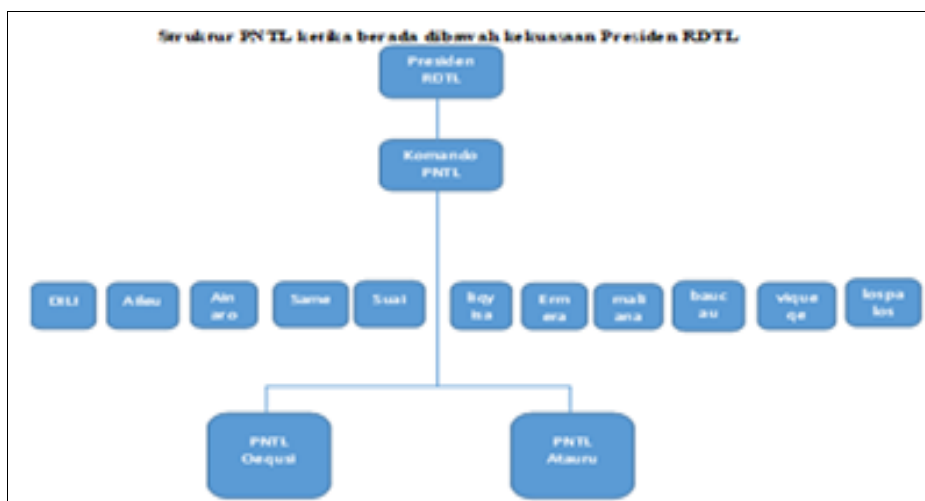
Struktur PNTL ketika berada dibawah kekuasaan Presiden RDTL

Presiden RDTL

Komando PNTL

DILI

Aileu

Ain aro

Same

Suai

liqy ksa

Erm era

mali ana

bauc au

viqueqe

lospa los

PNTL Oequsi

PNTL Atauru